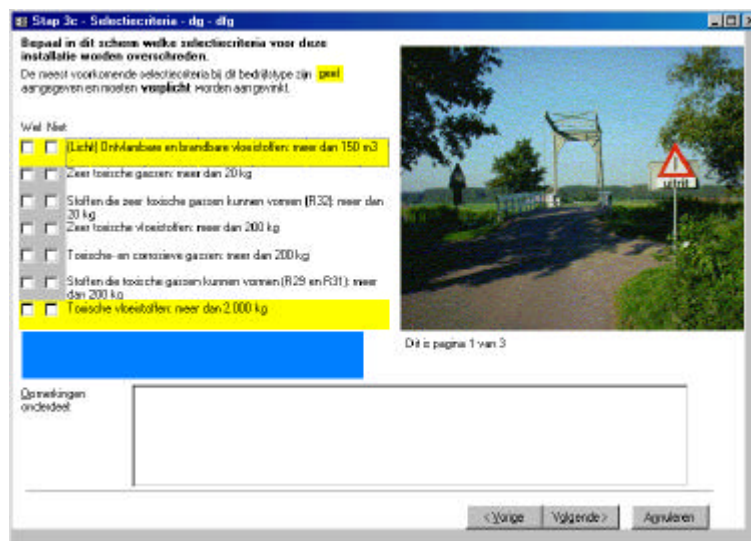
Stap 3c - Selectiecriteria - dg - dfg

Bepaal in dit schema welke selectiecriteria voor deze installatie worden overschreden.

De meest voorkomende selectiecriteria bij dit bedrijfstype zijn geel aangegeven en moeten verplicht worden aangevinkt.

Wel Niet

(Licht) Ontvlambare en brandbare vloeistoffen: meer dan 150 m3

Zeer toxische gassen: meer dan 20 kg

Stoffen die zeer toxische gassen kunnen vormen (R32): meer dan 20 kg

Zeer toxische vloeistoffen: meer dan 200 kg

Toxische- en corrosieve gassen: meer dan 200 kg

Stoffen die toxische gassen kunnen vormen (R29 en R31): meer dan 200 kg

Toxische vloeistoffen: meer dan 2.000 kg

uitrit

Dit is pagina 1 van 3

Opmerkingen onderdeel

< Vorige

Volgende >

Annuleren